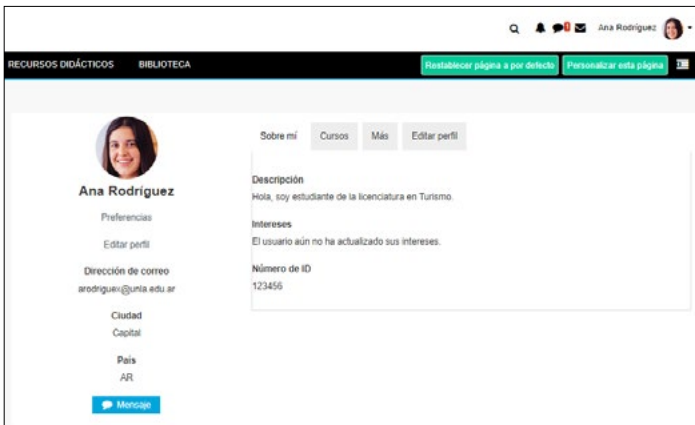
Ana Rodríguez

RECURSOS DIDÁCTICOS BIBLIOTECA

Restablecer página a por defecto Personalizar esta página

Ana Rodríguez

Preferencias

Editar perfil

Dirección de correo
arodriguez@unla.edu.ar

Ciudad
Capital

País
AR

Mensaje

Sobre mí Cursos Más Editar perfil

Descripción
Hola, soy estudiante de la licenciatura en Turismo.

Intereses
El usuario aún no ha actualizado sus intereses.

Número de ID
123456